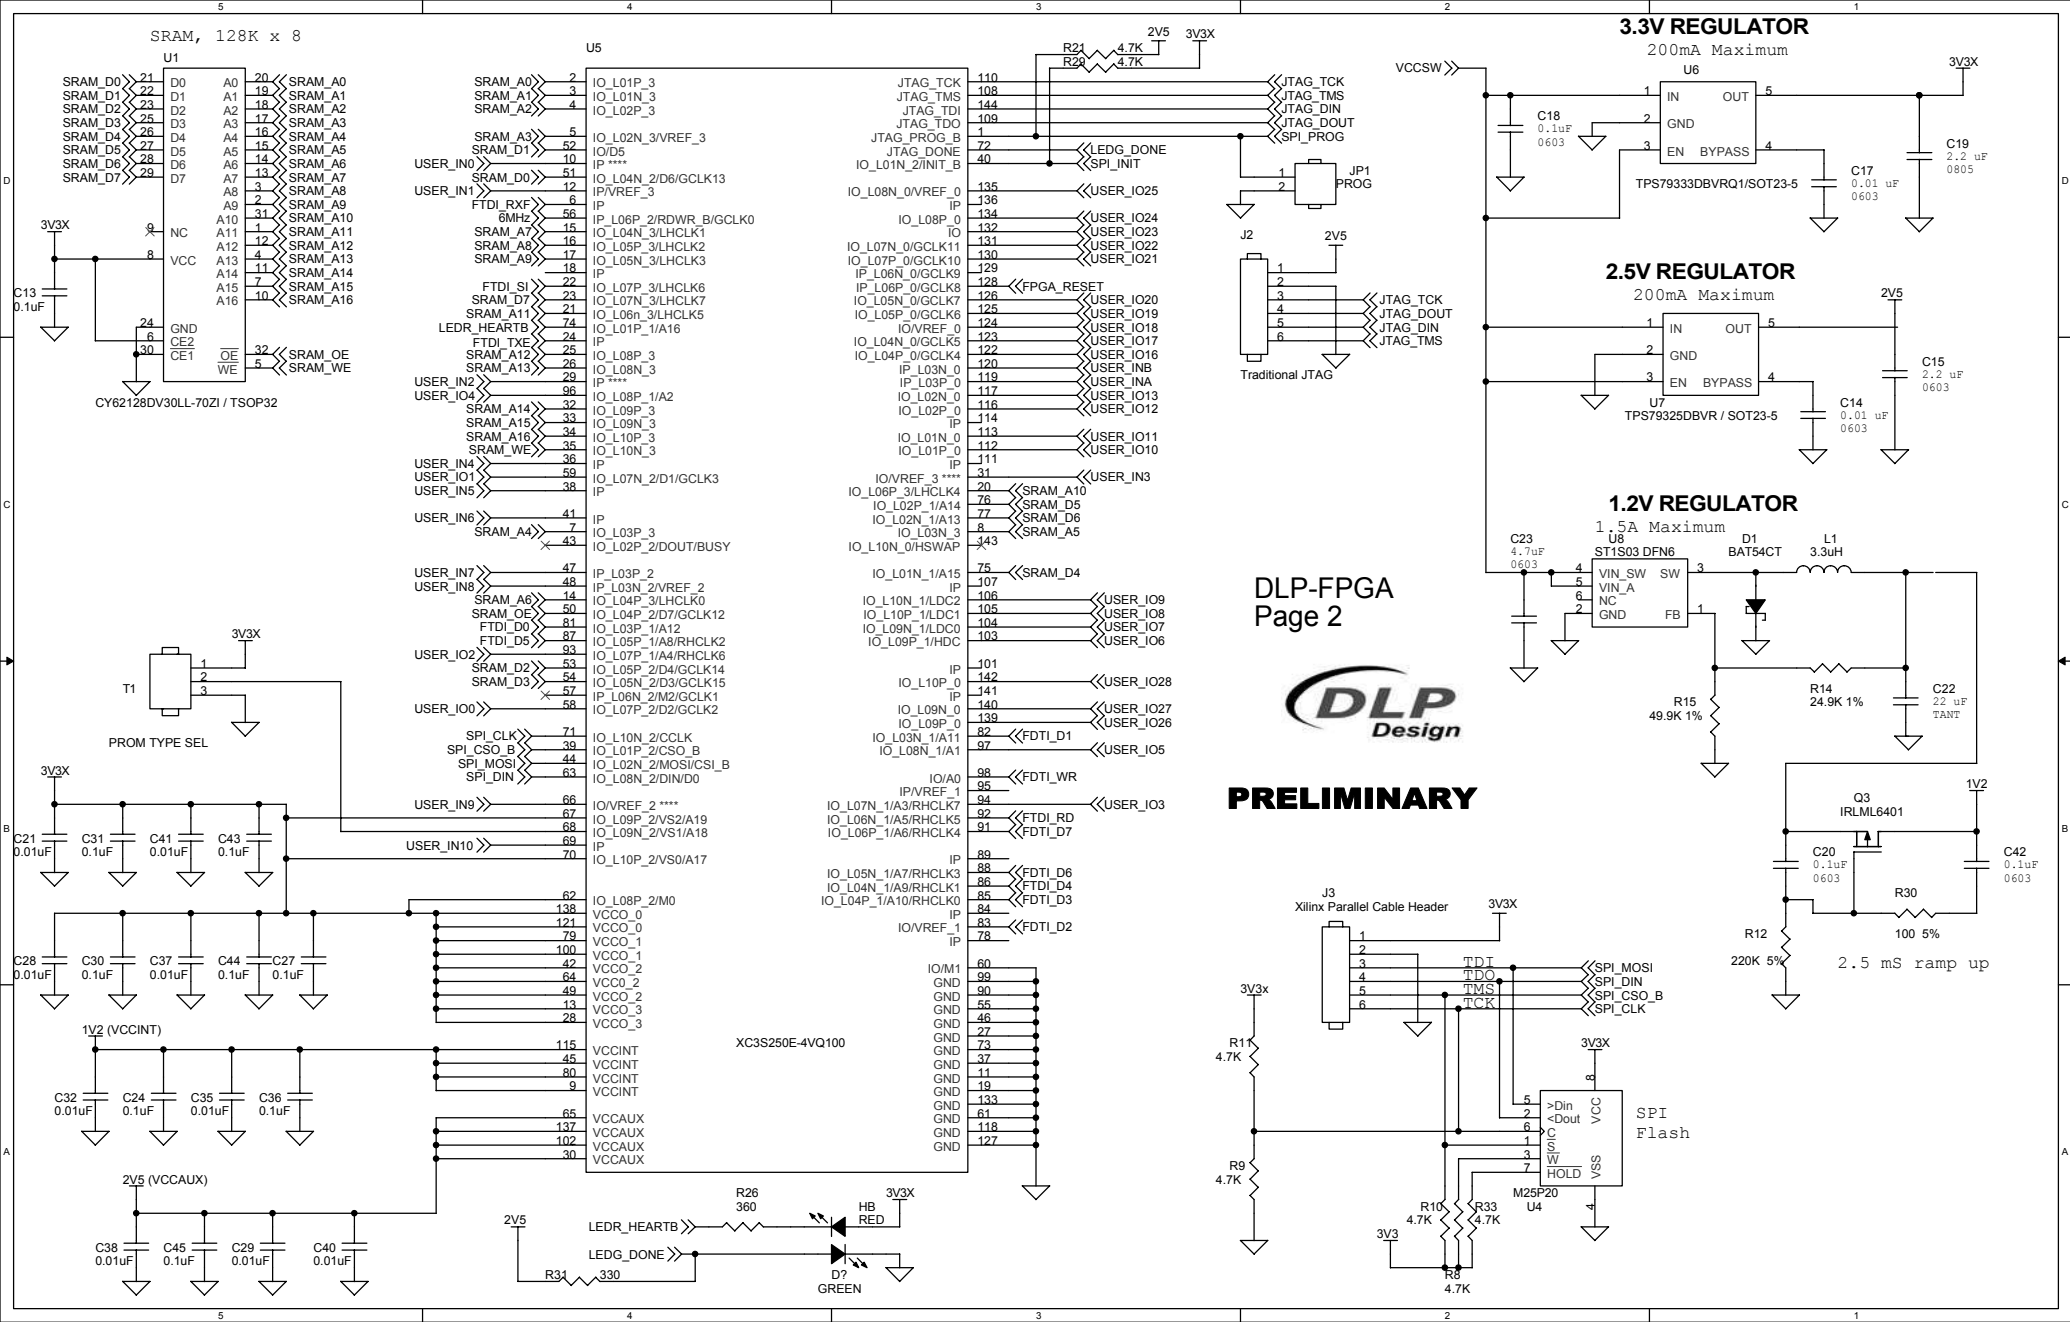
5 4 3 2 1

SRAM, 128K x 8
U1
SRAM_D0 21 D0 A0 20 SRAM_A0
SRAM_D1 22 D1 A1 19 SRAM_A1
SRAM_D2 23 D2 A2 18 SRAM_A2
SRAM_D3 25 D3 A3 17 SRAM_A3
SRAM_D4 26 D4 A4 16 SRAM_A4
SRAM_D5 27 D5 A5 15 SRAM_A5
SRAM_D6 28 D6 A6 14 SRAM_A6
SRAM_D7 29 D7 A7 13 SRAM_A7
A8 3 SRAM_A8
A9 2 SRAM_A9
A10 31 SRAM_A10
9 NC A11 1 SRAM_A11
A12 12 SRAM_A12
3V3X 8 VCC A13 4 SRAM_A13
A14 11 SRAM_A14
A15 7 SRAM_A15
C13 0.1uF A16 10 SRAM_A16
24 GND
6 CE2
30 CE1 OE 32 SRAM_OE
WE 5 SRAM_WE
CY62128DV30LL-70ZI / TSOP32

U5
SRAM_A0 2 IO_L01P_3
SRAM_A1 3 IO_L01N_3
SRAM_A2 4 IO_L02P_3
SRAM_A3 5 IO_L02N_3/VREF_3
SRAM_D1 52 IO/D5
USER_IN0 10 IP ****
SRAM_D0 51 IO_L04N_2/D6/GCLK13
USER_IN1 12 IP/VREF_3
FTDI_RXF 6 IP
6MHz 56 IP_L06P_2/RDWR_B/GCLK0
SRAM_A7 15 IO_L04N_3/LHCLK1
SRAM_A8 16 IO_L05P_3/LHCLK2
SRAM_A9 17 IO_L05N_3/LHCLK3
18 IP
FTDI_SI 22 IO_L07P_3/LHCLK6
SRAM_D7 23 IO_L07N_3/LHCLK7
SRAM_A11 21 IO_L06n_3/LHCLK5
LEDR_HEARTB 74 IO_L01P_1/A16
FTDI_TXE 24 IP
SRAM_A12 25 IO_L08P_3
SRAM_A13 26 IO_L08N_3
USER_IN2 29 IP ****
USER_IO4 96 IO_L08P_1/A2
SRAM_A14 32 IO_L09P_3
SRAM_A15 33 IO_L09N_3
SRAM_A16 34 IO_L10P_3
SRAM_WE 35 IO_L10N_3
USER_IN4 36 IP
USER_IO1 59 IO_L07N_2/D1/GCLK3
USER_IN5 38 IP
USER_IN6 41 IP
SRAM_A4 7 IO_L03P_3
43 IO_L02P_2/DOUT/BUSY
USER_IN7 47 IP_L03P_2
USER_IN8 48 IP_L03N_2/VREF_2
SRAM_A6 14 IO_L04P_3/LHCLK0
SRAM_OE 50 IO_L04P_2/D7/GCLK12
FTDI_D0 81 IO_L03P_1/A12
FTDI_D5 87 IO_L05P_1/A8/RHCLK2
USER_IO2 93 IO_L07P_1/A4/RHCLK6
SRAM_D2 53 IO_L05P_2/D4/GCLK14
SRAM_D3 54 IO_L05N_2/D3/GCLK15
57 IP_L06N_2/M2/GCLK1
USER_IO0 58 IO_L07P_2/D2/GCLK2
SPI_CLK 71 IO_L10N_2/CCLK
SPI_CSO_B 39 IO_L01P_2/CSO_B
SPI_MOSI 44 IO_L02N_2/MOSI/CSI_B
SPI_DIN 63 IO_L08N_2/DIN/D0
USER_IN9 66 IO/VREF_2 ****
67 IO_L09P_2/VS2/A19
68 IO_L09N_2/VS1/A18
USER_IN10 69 IP
70 IO_L10P_2/VS0/A17
62 IO_L08P_2/M0
138 VCCO_0
121 VCCO_0
79 VCCO_1
100 VCCO_1
42 VCCO_2
64 VCC0_2
49 VCCO_2
13 VCCO_3
28 VCCO_3
115 VCCINT
45 VCCINT
80 VCCINT
9 VCCINT
65 VCCAUX
137 VCCAUX
102 VCCAUX
30 VCCAUX
XC3S250E-4VQ100

JTAG_TCK 110
JTAG_TMS 108
JTAG_TDI 144
JTAG_TDO 109
JTAG_PROG_B 1
JTAG_DONE 72 LEDG_DONE
IO_L01N_2/INIT_B 40 SPI_INIT
IO_L08N_0/VREF_0 135 USER_IO25
IP 136
IO_L08P_0 134 USER_IO24
IO 132 USER_IO23
IO_L07N_0/GCLK11 131 USER_IO22
IO_L07P_0/GCLK10 130 USER_IO21
IP_L06N_0/GCLK9 129
IP_L06P_0/GCLK8 128 FPGA_RESET
IO_L05N_0/GCLK7 126 USER_IO20
IO_L05P_0/GCLK6 125 USER_IO19
IO/VREF_0 124 USER_IO18
IO_L04N_0/GCLK5 123 USER_IO17
IO_L04P_0/GCLK4 122 USER_IO16
IP_L03N_0 120 USER_INB
IP_L03P_0 119 USER_INA
IO_L02N_0 117 USER_IO13
IO_L02P_0 116 USER_IO12
IP 114
IO_L01N_0 113 USER_IO11
IO_L01P_0 112 USER_IO10
IP 111
IO/VREF_3 **** 31 USER_IN3
IO_L06P_3/LHCLK4 20 SRAM_A10
IO_L02P_1/A14 76 SRAM_D5
IO_L02N_1/A13 77 SRAM_D6
IO_L03N_3 8 SRAM_A5
IO_L10N_0/HSWAP 143
IO_L01N_1/A15 75 SRAM_D4
IP 107
IO_L10N_1/LDC2 106 USER_IO9
IO_L10P_1/LDC1 105 USER_IO8
IO_L09N_1/LDC0 104 USER_IO7
IO_L09P_1/HDC 103 USER_IO6
IP 101
IO_L10P_0 142 USER_IO28
IP 141
IO_L09N_0 140 USER_IO27
IO_L09P_0 139 USER_IO26
IO_L03N_1/A11 82 FDTI_D1
IO_L08N_1/A1 97 USER_IO5
IO/A0 98 FDTI_WR
IP/VREF_1 95
IO_L07N_1/A3/RHCLK7 94 USER_IO3
IO_L06N_1/A5/RHCLK5 92 FDTI_RD
IO_L06P_1/A6/RHCLK4 91 FDTI_D7
IP 89
IO_L05N_1/A7/RHCLK3 88 FDTI_D6
IO_L04N_1/A9/RHCLK1 86 FDTI_D4
IO_L04P_1/A10/RHCLK0 85 FDTI_D3
IP 84
IO/VREF_1 83 FDTI_D2
IP 78
IO/M1 60
GND 99
GND 90
GND 55
GND 46
GND 27
GND 73
GND 37
GND 11
GND 19
GND 133
GND 61
GND 118
GND 127

R21 4.7K 2V5
R20 4.7K 3V3X
JTAG_TCK
JTAG_TMS
JTAG_DIN
JTAG_DOUT
SPI_PROG
JP1
PROG
J2 2V5
JTAG_TCK
JTAG_DOUT
JTAG_DIN
JTAG_TMS
Traditional JTAG

3.3V REGULATOR
200mA Maximum
U6
VCCSW 1 IN OUT 5 3V3X
C18 0.1uF 0603 2 GND
3 EN BYPASS 4
C19 2.2 uF 0805
TPS79333DBVRQ1/SOT23-5
C17 0.01 uF 0603

2.5V REGULATOR
200mA Maximum 2V5
1 IN OUT 5
2 GND
3 EN BYPASS 4
C15 2.2 uF 0603
C14 0.01 uF 0603
U7
TPS79325DBVR / SOT23-5

1.2V REGULATOR
1.5A Maximum
C23 4.7uF 0603
U8 ST1S03 DFN6
D1 BAT54CT
L1 3.3uH
4 VIN_SW SW 3
5 VIN_A
6 NC
2 GND FB 1
R15 49.9K 1%
R14 24.9K 1%
C22 22 uF TANT

DLP-FPGA
Page 2

DLP Design

PRELIMINARY

1V2
Q3
IRLML6401
C20 0.1uF 0603
C42 0.1uF 0603
R30
R12
220K 5%
100 5%
2.5 mS ramp up

T1 3V3X
PROM TYPE SEL

3V3X
C21 0.01uF C31 0.1uF C41 0.01uF C43 0.1uF
C28 0.01uF C30 0.1uF C37 0.01uF C44 0.1uF C27 0.1uF
1V2 (VCCINT)
C32 0.01uF C24 0.1uF C35 0.01uF C36 0.1uF
2V5 (VCCAUX)
C38 0.01uF C45 0.1uF C29 0.01uF C40 0.01uF

R26 360
LEDR_HEARTB
HB RED 3V3X
2V5
LEDG_DONE
R31 330
D? GREEN

J3
Xilinx Parallel Cable Header 3V3X
TDI SPI_MOSI
TDO SPI_DIN
TMS SPI_CSO_B
TCK SPI_CLK
3V3x
R11 4.7K
R9 4.7K
3V3X
>Din 5
<Dout 2
C 6
S 1
W 3
HOLD 7
VCC 8
VSS 4
SPI Flash
M25P20
U4
R10 4.7K
R33 4.7K
3V3
R8 4.7K

D C B A